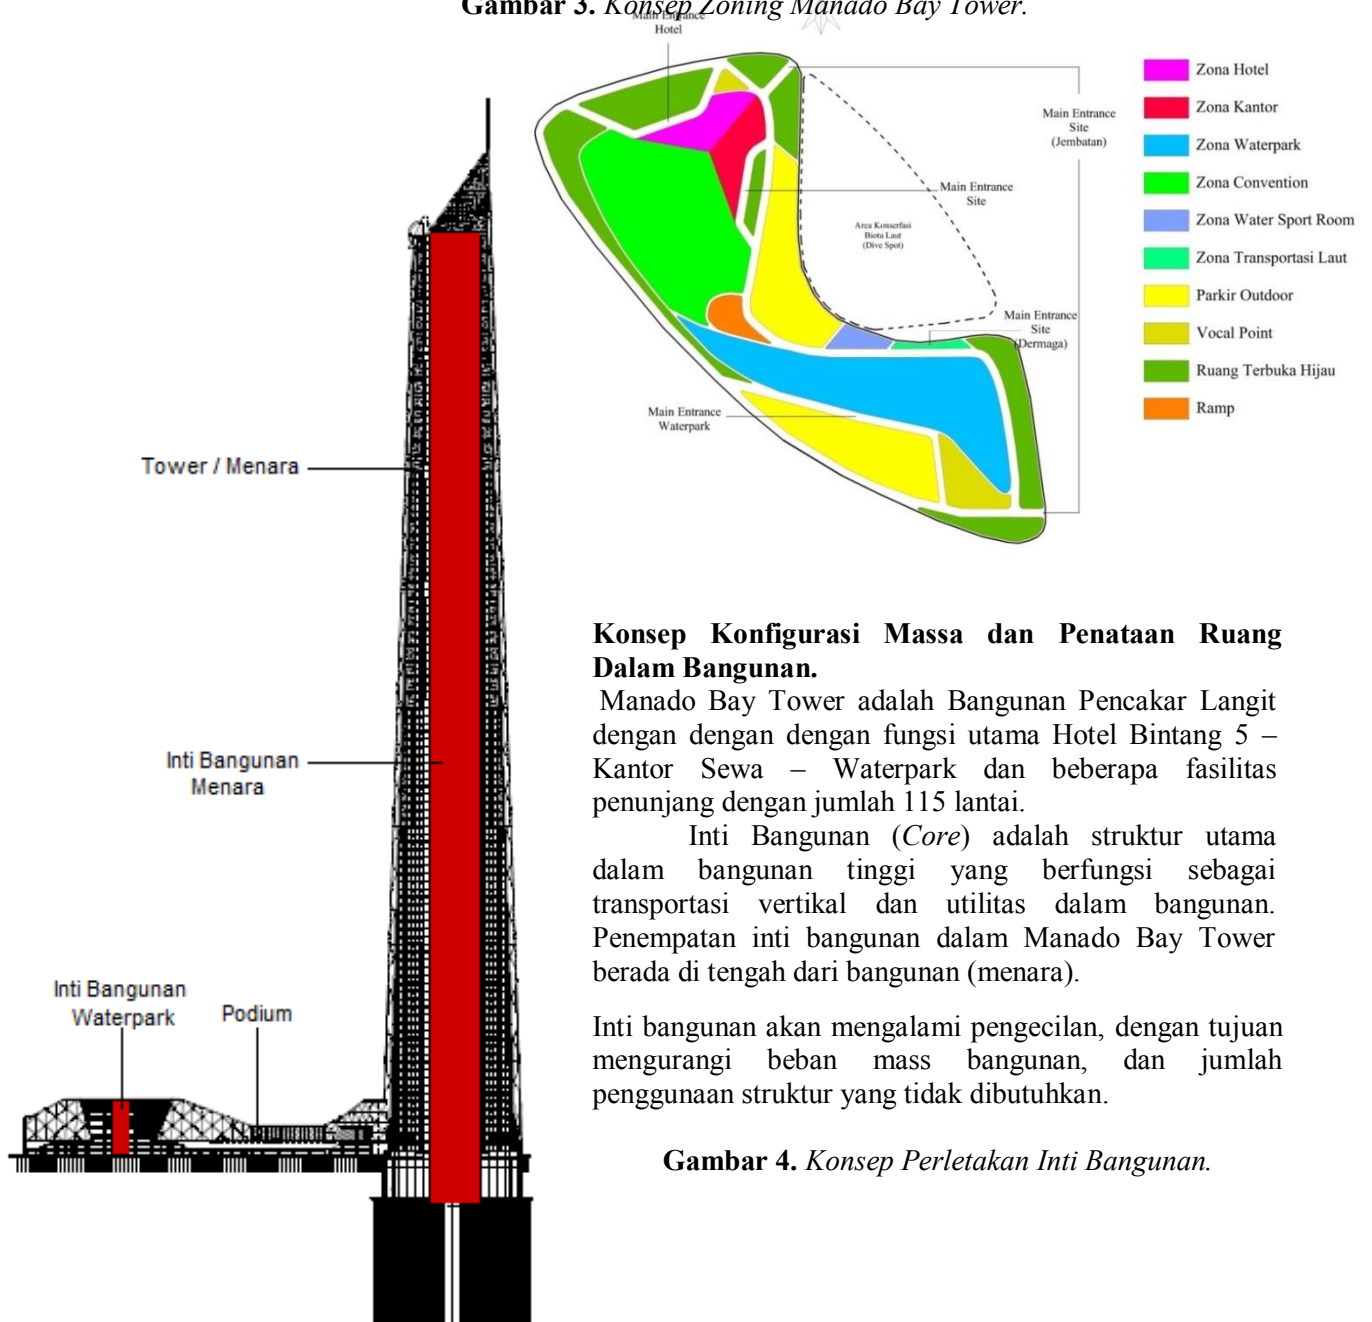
**Gambar 3.** *Konsep Zoning Manado Bay Tower.*

Main Entrance Hotel

Main Entrance Site (Jembatan)

Main Entrance Site

Area Konservasi Biota Laut (Dive Spot)

Main Entrance Site (Dermaga)

Main Entrance Waterpark

Zona Hotel
Zona Kantor
Zona Waterpark
Zona Convention
Zona Water Sport Room
Zona Transportasi Laut
Parkir Outdoor
Vocal Point
Ruang Terbuka Hijau
Ramp

Tower / Menara

Inti Bangunan Menara

Inti Bangunan Waterpark

Podium

**Konsep Konfigurasi Massa dan Penataan Ruang Dalam Bangunan.**

Manado Bay Tower adalah Bangunan Pencakar Langit dengan dengan dengan fungsi utama Hotel Bintang 5 – Kantor Sewa – Waterpark dan beberapa fasilitas penunjang dengan jumlah 115 lantai.

Inti Bangunan (*Core*) adalah struktur utama dalam bangunan tinggi yang berfungsi sebagai transportasi vertikal dan utilitas dalam bangunan. Penempatan inti bangunan dalam Manado Bay Tower berada di tengah dari bangunan (menara).

Inti bangunan akan mengalami pengecilan, dengan tujuan mengurangi beban mass bangunan, dan jumlah penggunaan struktur yang tidak dibutuhkan.

**Gambar 4.** *Konsep Perletakan Inti Bangunan.*